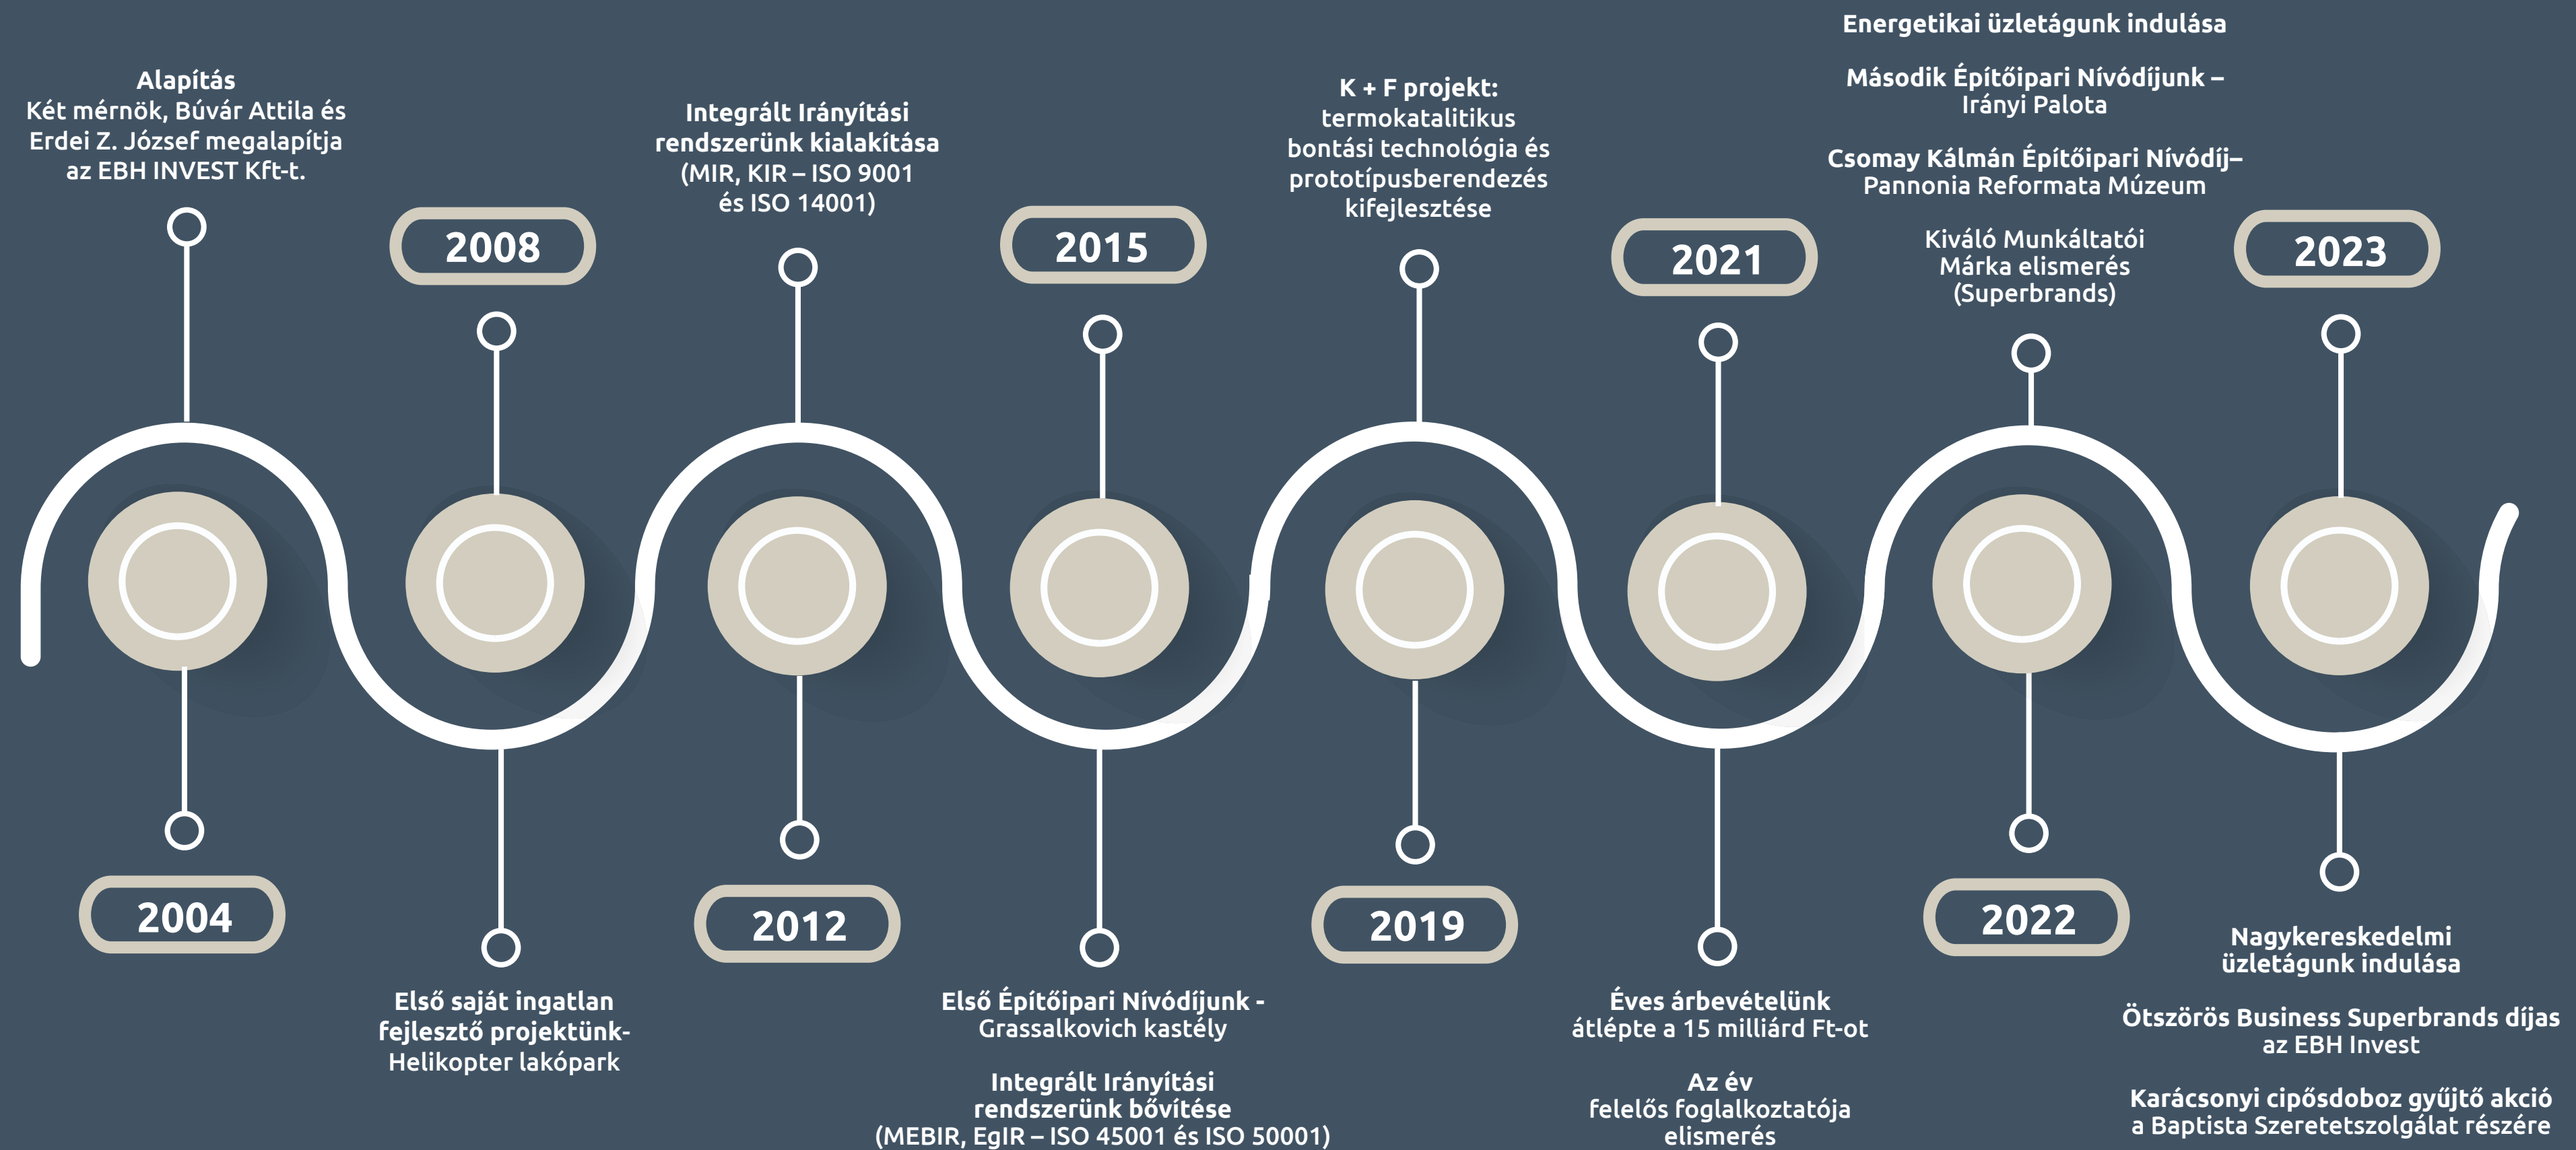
Alapítás
Két mérnök, Búvár Attila és Erdei Z. József megalapítja az EBH INVEST Kft-t.

2004

2008

Első saját ingatlan fejlesztő projektünk- Helikopter lakópark

Integrált Irányítási rendszerünk kialakítása (MIR, KIR – ISO 9001 és ISO 14001)

2012

2015

Első Építőipari Nívódíjunk - Grassalkovich kastély

Integrált Irányítási rendszerünk bővítése (MEBIR, EgIR – ISO 45001 és ISO 50001)

K + F projekt: termokatalitikus bontási technológia és prototípusberendezés kifejlesztése

2019

2021

Éves árbevételünk átlépte a 15 milliárd Ft-ot

Az év felelős foglalkoztatója elismerés

Energetikai üzletágunk indulása

Második Építőipari Nívódíjunk – Irányi Palota

Csomay Kálmán Építőipari Nívódíj– Pannonia Reformata Múzeum

Kiváló Munkáltatói Márka elismerés (Superbrands)

2022

2023

Nagykereskedelmi üzletágunk indulása

Ötszörös Business Superbrands díjas az EBH Invest

Karácsonyi cipősdoboz gyűjtő akció a Baptista Szeretetszolgálat részére